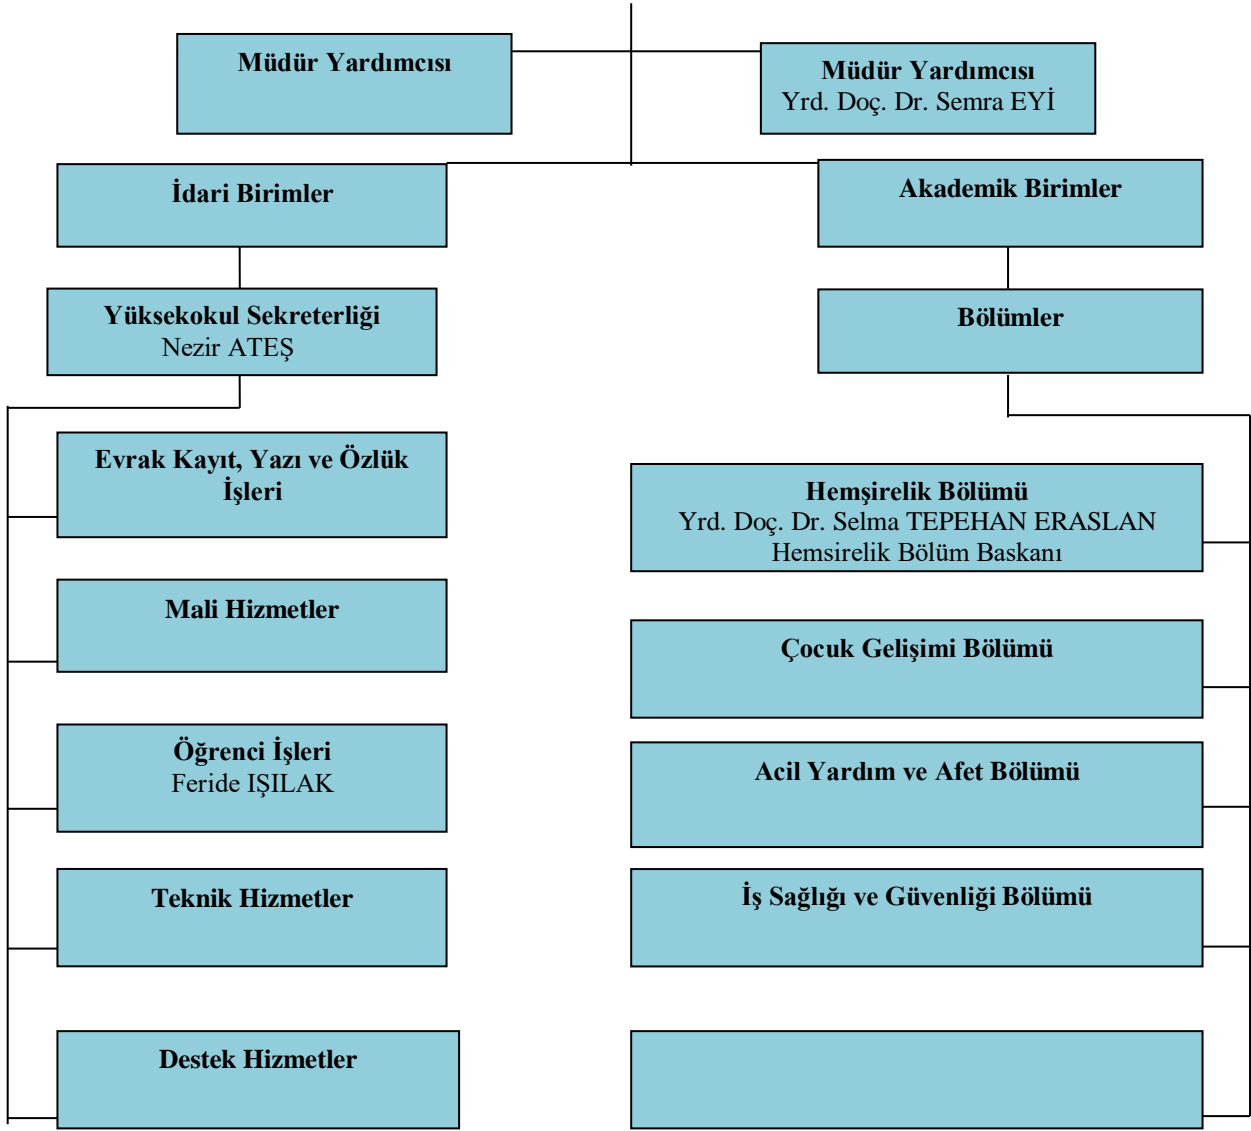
Müdür Yardımcısı

Müdür Yardımcısı
Yrd. Doç. Dr. Semra EYİ

İdari Birimler

Akademik Birimler

Yüksekokul Sekreterliği
Nezir ATEŞ

Bölümler

Evrak Kayıt, Yazı ve Özlük İşleri

Hemşirelik Bölümü
Yrd. Doç. Dr. Selma TEPEHAN ERASLAN
Hemsirelik Bölüm Baskanı

Mali Hizmetler

Çocuk Gelişimi Bölümü

Öğrenci İşleri
Feride IŞILAK

Acil Yardım ve Afet Bölümü

Teknik Hizmetler

İş Sağlığı ve Güvenliği Bölümü

Destek Hizmetler